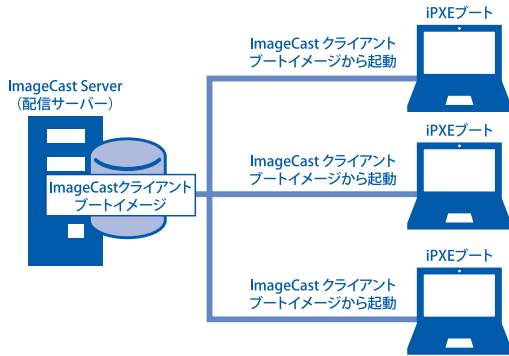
ImageCast Server
（配信サーバー）

ImageCastクライアント
ブートイメージ

iPXEブート

ImageCast クライアント
ブートイメージから起動

iPXEブート

ImageCast クライアント
ブートイメージから起動

iPXEブート

ImageCast クライアント
ブートイメージから起動